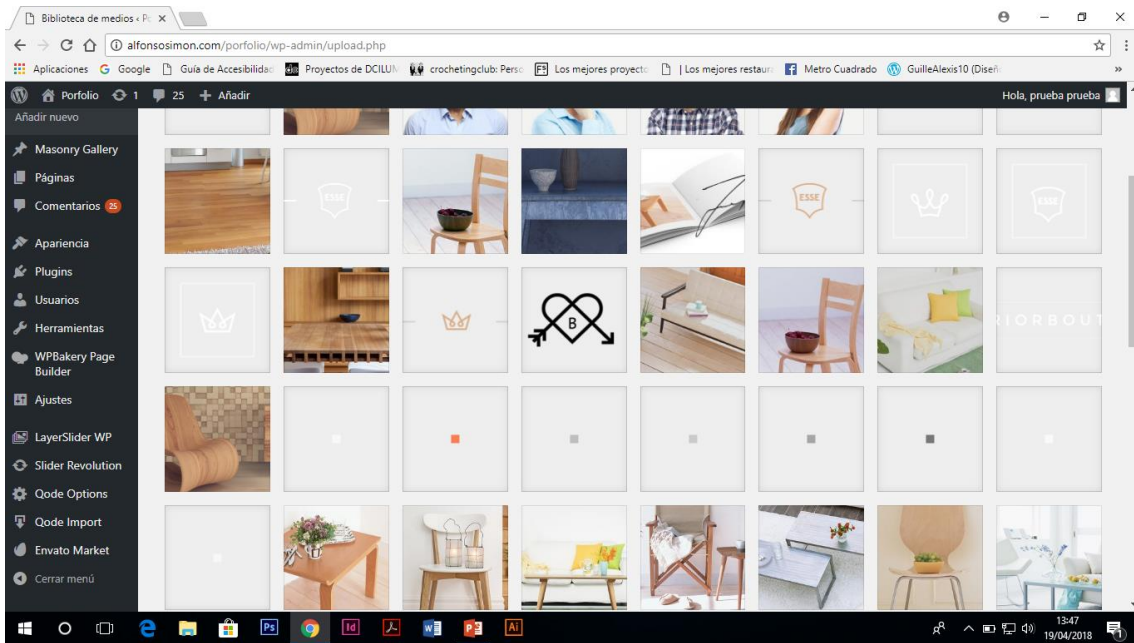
Biblioteca de medios ‹ Po ×

alfonsosimon.com/porfolio/wp-admin/upload.php

Aplicaciones Google Guía de Accesibilidad Proyectos de DCILUN crochetingclub: Perso Los mejores proyecto | Los mejores restaur Metro Cuadrado GuilleAlexis10 (Diseñ

Porfolio 1 25 + Añadir

Hola, prueba prueba

Añadir nuevo

Masonry Gallery

Páginas

Comentarios 25

Apariencia

Plugins

Usuarios

Herramientas

WPBakery Page Builder

Ajustes

LayerSlider WP

Slider Revolution

Qode Options

Qode Import

Envato Market

Cerrar menú

ESSE

ESSE

ESSE

B

RIORBOUT

13:47
19/04/2018